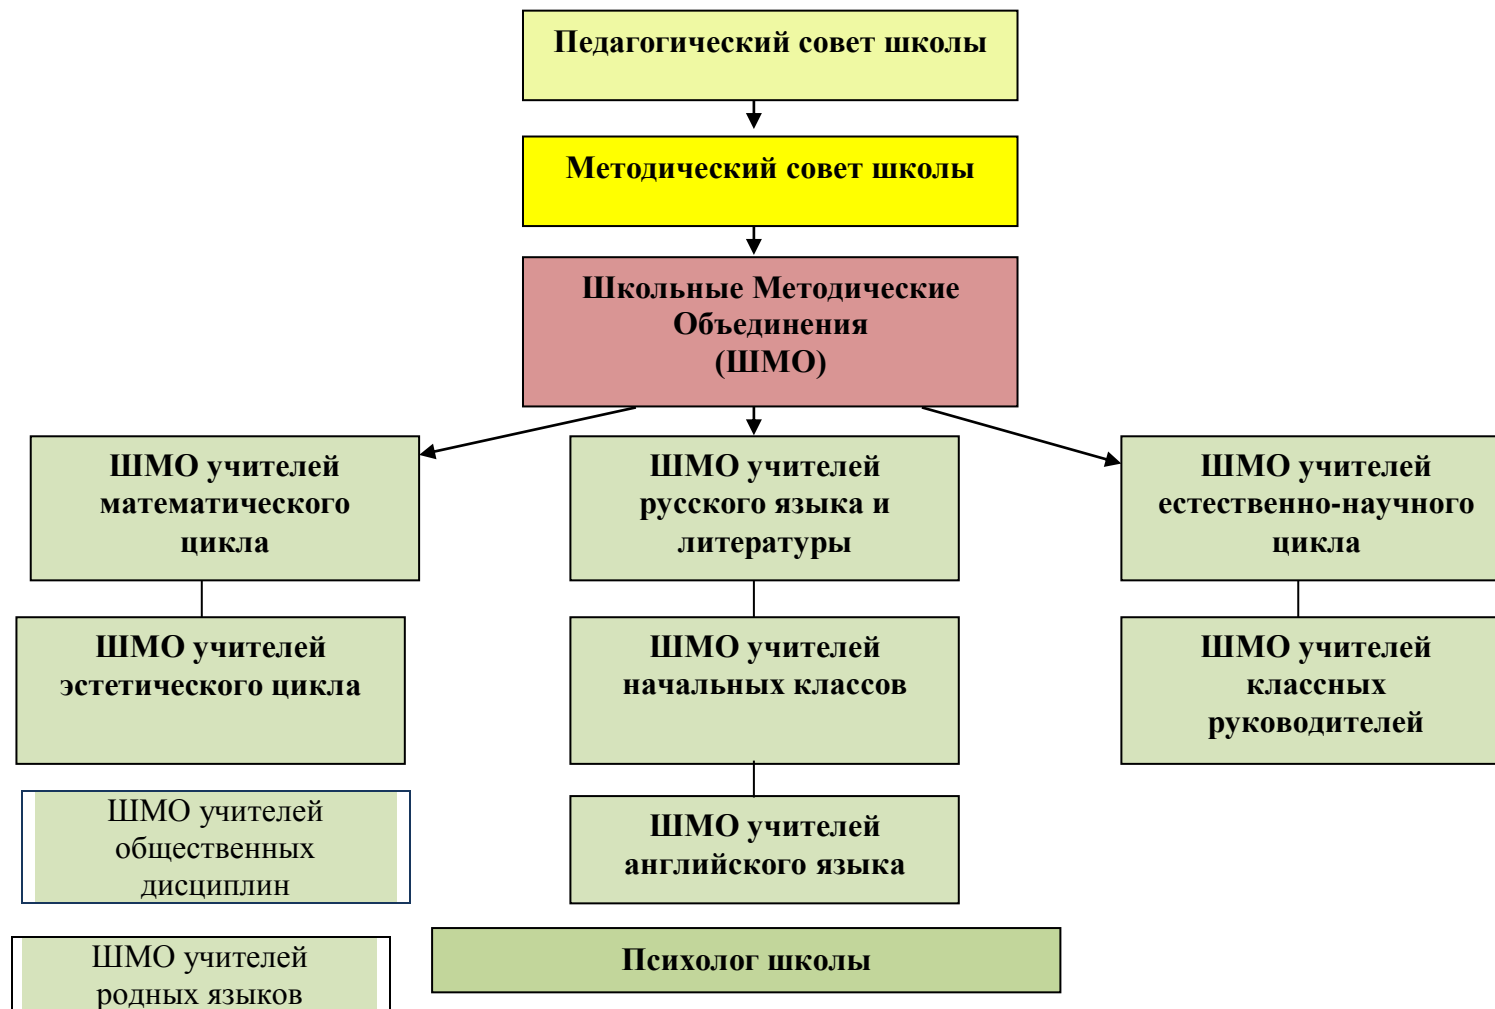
Педагогический совет школы

Методический совет школы

Школьные Методические Объединения (ШМО)

ШМО учителей математического цикла

ШМО учителей русского языка и литературы

ШМО учителей естественно-научного цикла

ШМО учителей эстетического цикла

ШМО учителей начальных классов

ШМО учителей классных руководителей

ШМО учителей общественных дисциплин

ШМО учителей английского языка

ШМО учителей родных языков

Психолог школы